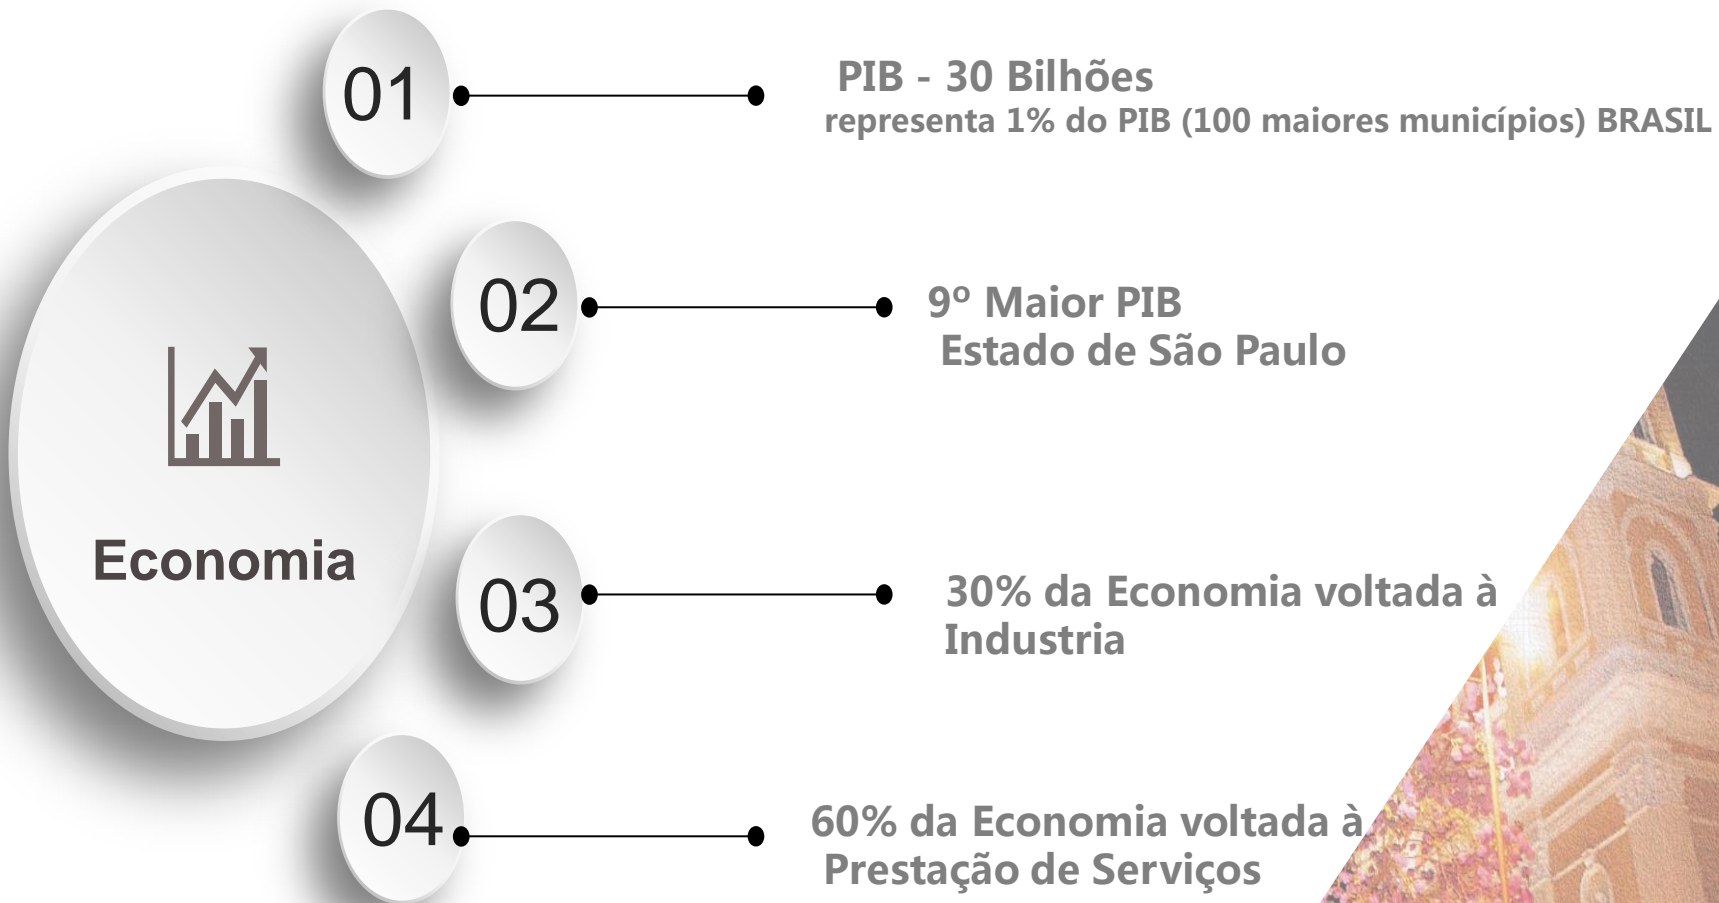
Economia

01

PIB - 30 Bilhões
representa 1% do PIB (100 maiores municípios) BRASIL

02

9º Maior PIB
Estado de São Paulo

03

30% da Economia voltada à Industria

04

60% da Economia voltada à Prestação de Serviços